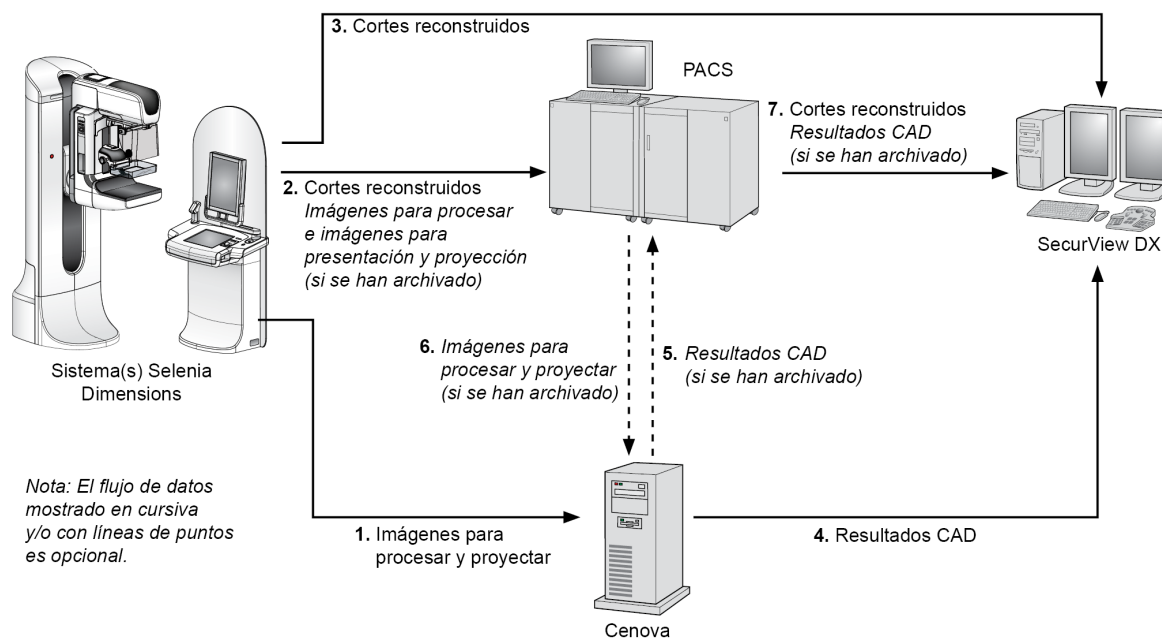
3. Cortes reconstruidos

PACS

7. Cortes reconstruidos
Resultados CAD
(si se han archivado)

2. Cortes reconstruidos
Imágenes para procesar
e imágenes para
presentación y proyección
(si se han archivado)

SecurView DX

6. Imágenes para
procesar y proyectar
(si se han archivado)

5. Resultados CAD
(si se han archivado)

Sistema(s) Selenia
Dimensions

Nota: El flujo de datos
mostrado en cursiva
y/o con líneas de puntos
es opcional.

1. Imágenes para
procesar y proyectar

4. Resultados CAD

Cenova